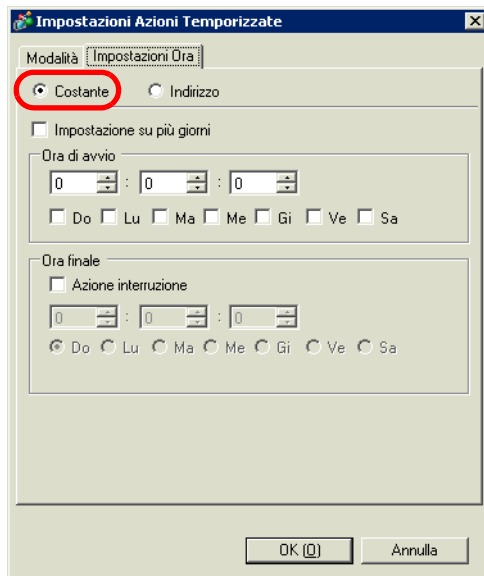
Impostazioni Azioni Temporizzate

Modalità | Impostazioni Ora

Costante
Indirizzo

Impostazione su più giorni

Ora di avvio

0 : 0 : 0

Do Lu Ma Me Gi Ve Sa

Ora finale

Azione interruzione

0 : 0 : 0

Do Lu Ma Me Gi Ve Sa

OK (O)
Annulla